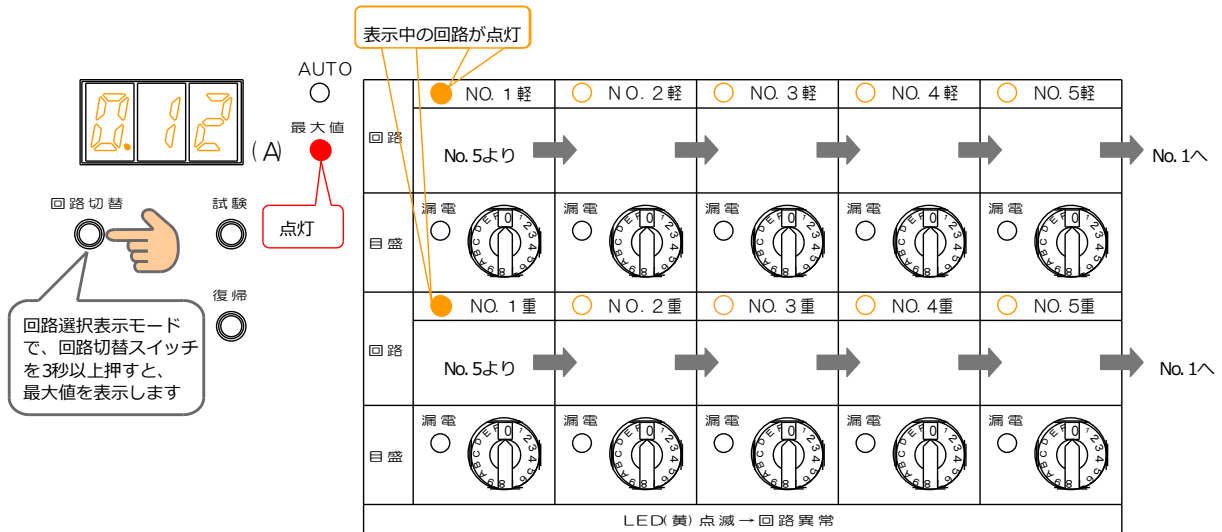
表示中の回路が点灯

AUTO

最大値

0.12

(A)

点灯

回路切替

試験

復帰

回路選択表示モードで、回路切替スイッチを3秒以上押すと、最大値を表示します

| | NO. 1軽 | NO. 2軽 | NO. 3軽 | NO. 4軽 | NO. 5軽 |
|---|---|---|---|---|---|
| 回路 | No. 5より | | | | No. 1へ |
| 目盛 | 漏電 | 漏電 | 漏電 | 漏電 | 漏電 |
| | NO. 1重 | NO. 2重 | NO. 3重 | NO. 4重 | NO. 5重 |
| 回路 | No. 5より | | | | No. 1へ |
| 目盛 | 漏電 | 漏電 | 漏電 | 漏電 | 漏電 |

LED(黄)点滅→回路異常